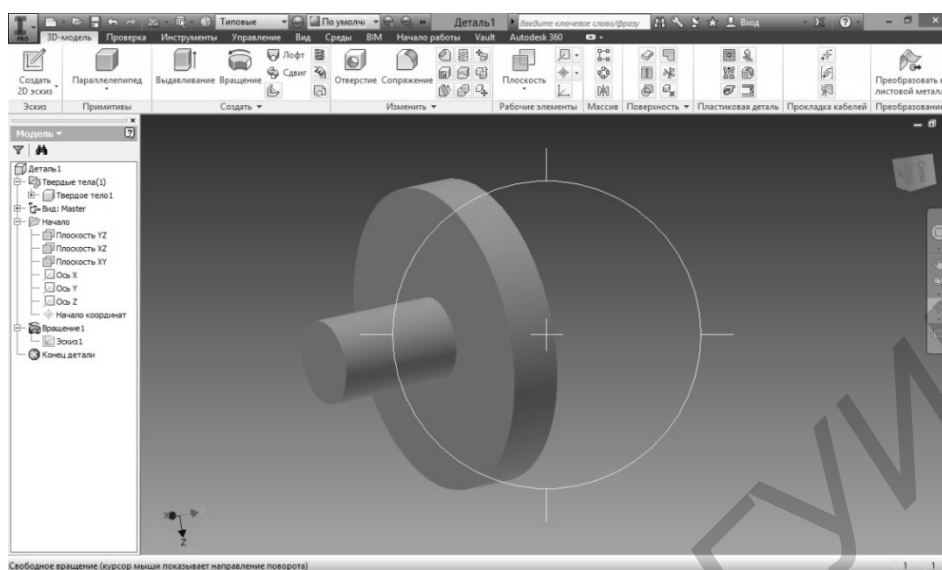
Типовые По умолч. Деталь1 Введите ключевое слово/фразу Вход

PRO 3D-модель Проверка Инструменты Управление Вид Среды BIM Начало работы Vault Autodesk 360

Создать 2D эскиз Параллелепипед Выдавливание Вращение Лофт Сдвиг Отверстие Сопряжение Плоскость Преобразовать в листовой металл

Эскиз Примитивы Создать Изменить Рабочие элементы Массив Поверхность Пластиковая деталь Прокладка кабелей Преобразование

Модель

Деталь1
Твердые тела(1)
Твердое тело1
Вид: Master
Начало
Плоскость YZ
Плоскость XZ
Плоскость XY
Ось X
Ось Y
Ось Z
Начало координат
Вращение1
Эскиз1
Конец детали

Свободное вращение (курсор мыши показывает направление поворота)

1 1